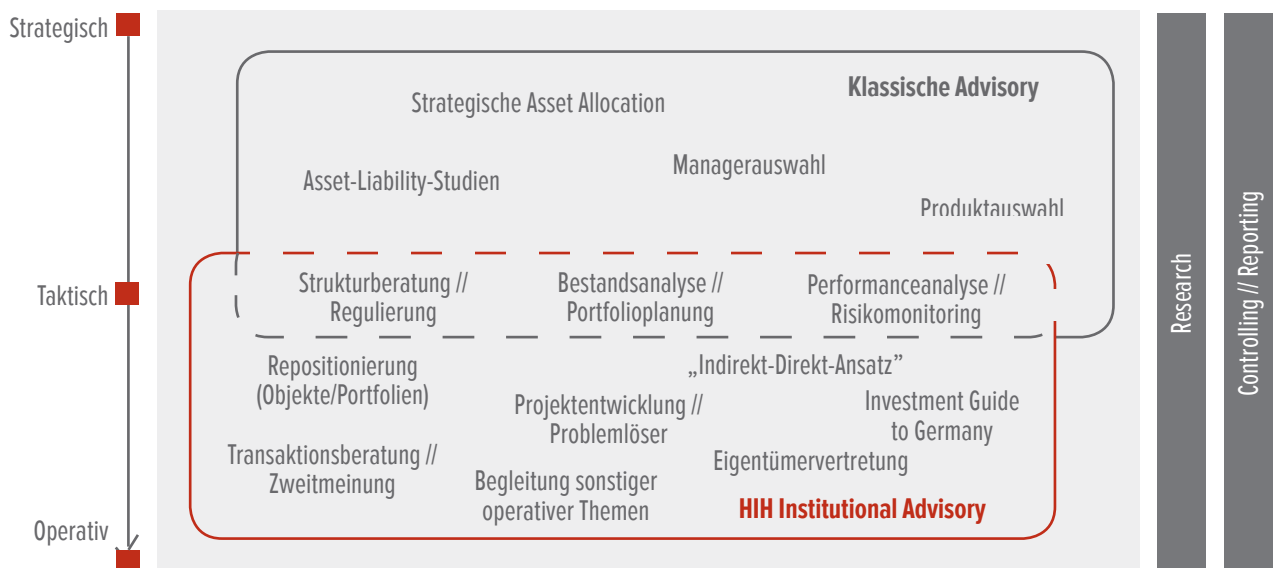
Strategisch

Taktisch

Operativ

Klassische Advisory

Strategische Asset Allocation

Managerauswahl

Asset-Liability-Studien

Produktauswahl

Strukturberatung // Regulierung

Bestandsanalyse // Portfolioplanung

Performanceanalyse // Risikomonitoring

Repositionierung (Objekte/Portfolien)

„Indirekt-Direkt-Ansatz"

Projektentwicklung // Problemlöser

Investment Guide to Germany

Transaktionsberatung // Zweitmeinung

Eigentümervertretung

Begleitung sonstiger operativer Themen

HIH Institutional Advisory

Research

Controlling // Reporting